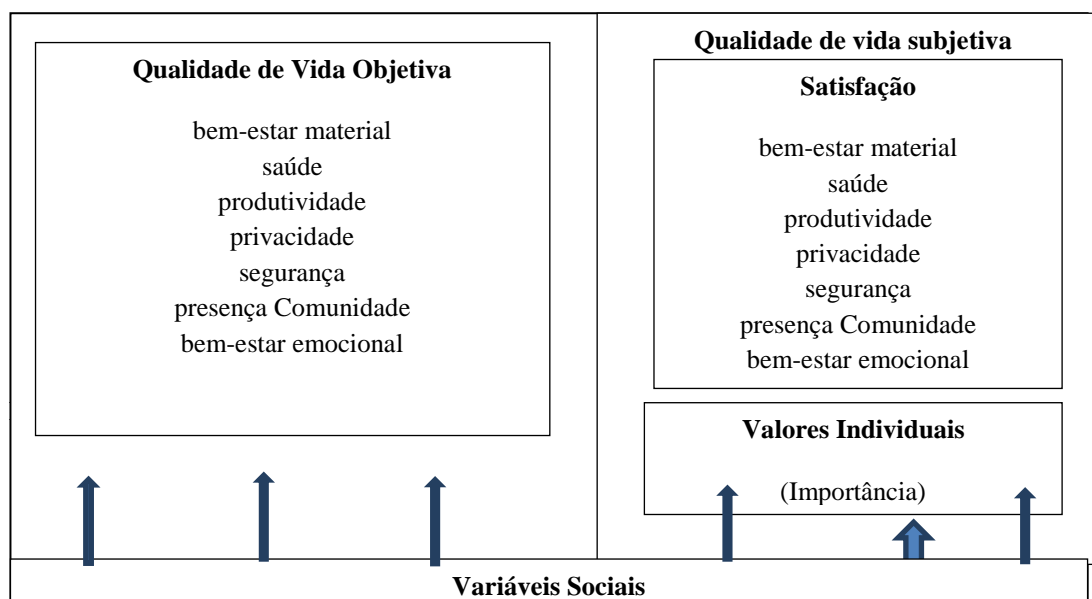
Qualidade de Vida Objetiva

bem-estar material
saúde
produtividade
privacidade
segurança
presença Comunidade
bem-estar emocional

Qualidade de vida subjetiva

Satisfação

bem-estar material
saúde
produtividade
privacidade
segurança
presença Comunidade
bem-estar emocional

Valores Individuais

(Importância)

Variáveis Sociais